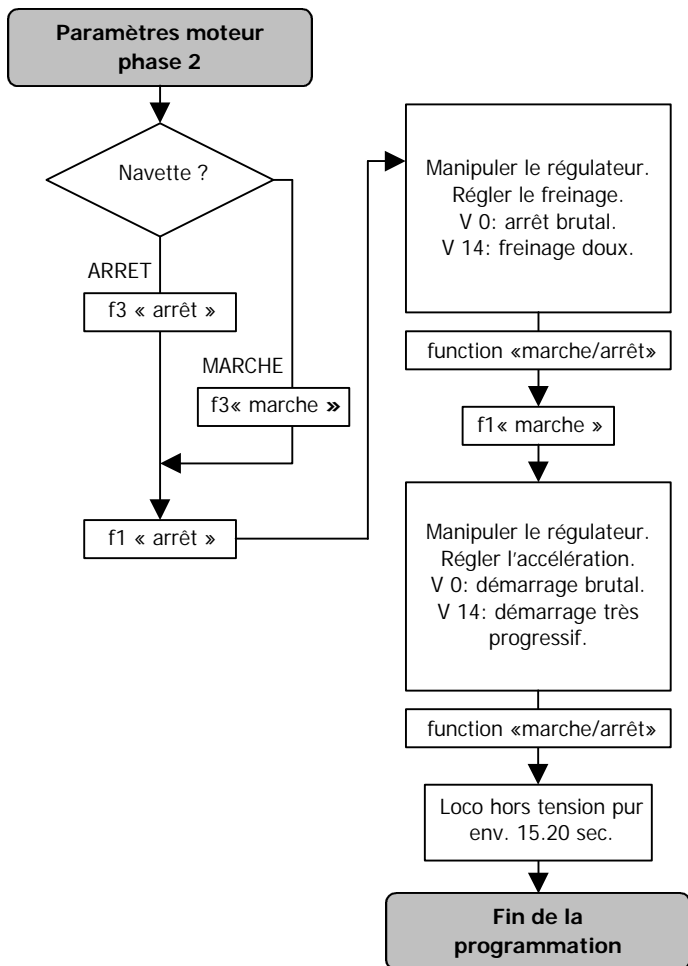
Paramètres moteur phase 2

Navette ?

ARRET

f3 « arrêt »

MARCHE

f3« marche »

f1 « arrêt »

Manipuler le régulateur. Régler le freinage. V 0: arrêt brutal. V 14: freinage doux.

function «marche/arrêt»

f1« marche »

Manipuler le régulateur. Régler l'accélération. V 0: démarrage brutal. V 14: démarrage très progressif.

function «marche/arrêt»

Loco hors tension pur env. 15.20 sec.

Fin de la programmation